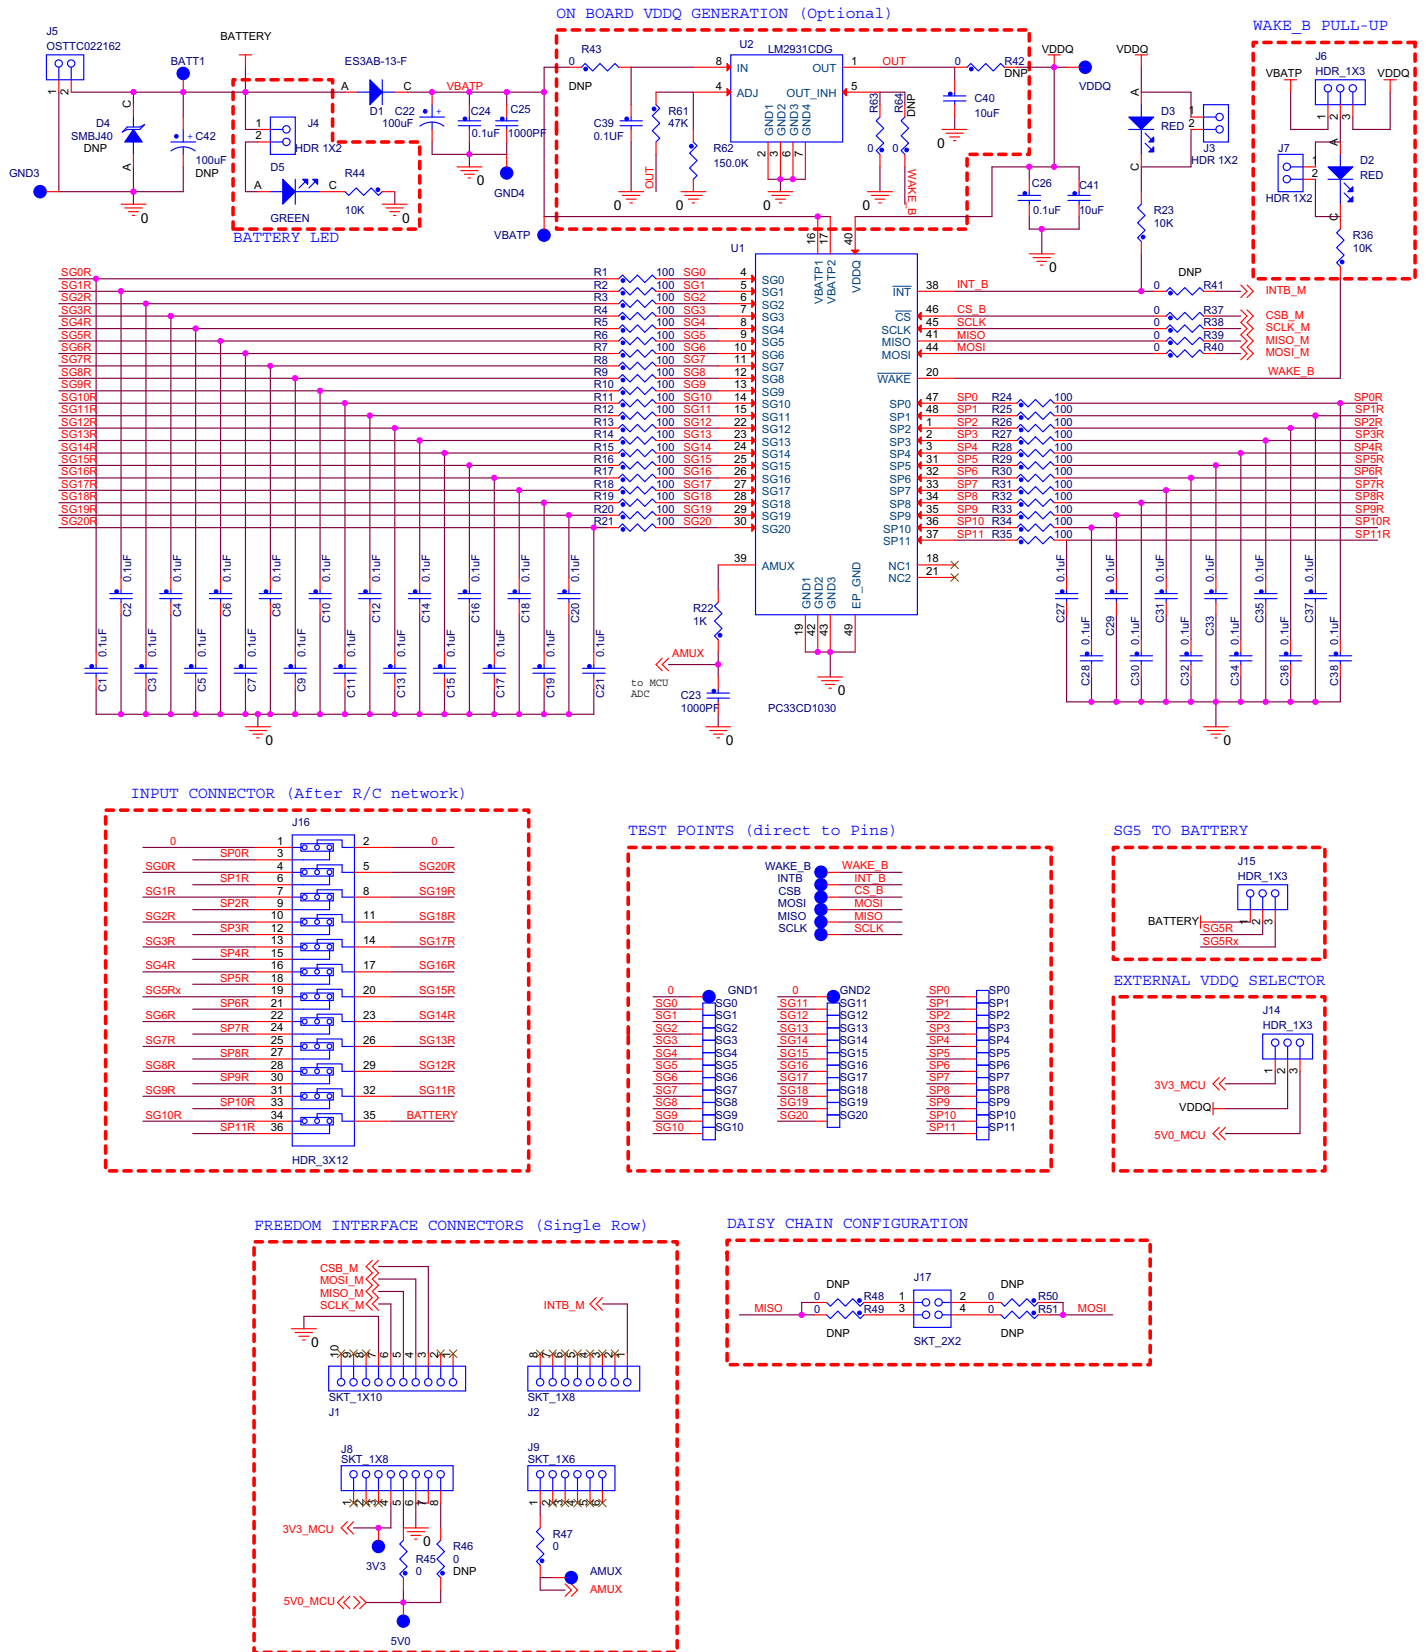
ON BOARD VDDQ GENERATION (Optional)

WAKE_B PULL-UP

J5 OSTTC022162
BATTERY
BATT1
ES3AB-13-F
D1
VBATP
D4 SMBJ40 DNP
C42 100uF DNP
GND3
J4 HDR 1X2
D5
GREEN
R44 10K
BATTERY LED
C22 100uF
C24 0.1uF
C25 1000PF
GND4
VBATP
R43 DNP
U2 LM2931CDG
IN OUT
ADJ OUT_INH
GND1 GND2 GND3 GND4
C39 0.1UF
R61 47K
R62 150.0K
OUT
R63
R64 DNP
WAKE_B
C40 10uF
R42 DNP
VDDQ
VDDQ
C26 0.1uF
C41 10uF
D3 RED
J3 HDR 1X2
R23 10K
J6 HDR_1X3
VBATP VDDQ
J7 HDR 1X2
D2 RED
R36 10K

U1
VBATP1 VBATP2 VDDQ
SG0 SG1 SG2 SG3 SG4 SG5 SG6 SG7 SG8 SG9 SG10 SG11 SG12 SG13 SG14 SG15 SG16 SG17 SG18 SG19 SG20
INT CS SCLK MISO MOSI WAKE
SP0 SP1 SP2 SP3 SP4 SP5 SP6 SP7 SP8 SP9 SP10 SP11
AMUX NC1 NC2
GND1 GND2 GND3 EP_GND
PC33CD1030
INT_B CS_B SCLK MISO MOSI
R41 DNP INTB_M
R37 R38 R39 R40 CSB_M SCLK_M MISO_M MOSI_M
WAKE_B
SG0R ... SG20R
R1–R21 100
SP0R ... SP11R
R24–R35 100
C1–C21 0.1uF
C27–C38 0.1uF
R22 1K
AMUX
to MCU ADC
C23 1000PF

INPUT CONNECTOR (After R/C network)
J16
HDR_3X12
0 SP0R SG0R SP1R SG1R SP2R SG2R SP3R SG3R SP4R SG4R SP5R SG5Rx SP6R SG6R SP7R SG7R SP8R SG8R SP9R SG9R SP10R SG10R SP11R
0 SG20R SG19R SG18R SG17R SG16R SG15R SG14R SG13R SG12R SG11R BATTERY

TEST POINTS (direct to Pins)
WAKE_B INTB CSB MOSI MISO SCLK
WAKE_B INT_B CS_B MOSI MISO SCLK
GND1 GND2
SG0–SG20, SP0–SP11

SG5 TO BATTERY
J15 HDR_1X3
BATTERY SG5R SG5Rx

EXTERNAL VDDQ SELECTOR
J14 HDR_1X3
3V3_MCU VDDQ 5V0_MCU

FREEDOM INTERFACE CONNECTORS (Single Row)
CSB_M MOSI_M MISO_M SCLK_M
SKT_1X10 J1
INTB_M
SKT_1X8 J2
J8 SKT_1X8
3V3_MCU 3V3
R45 0
R46 0 DNP
5V0_MCU 5V0
J9 SKT_1X6
R47 0
AMUX AMUX

DAISY CHAIN CONFIGURATION
MISO DNP R48 R49 DNP
J17 SKT_2X2
DNP R50 R51 DNP MOSI